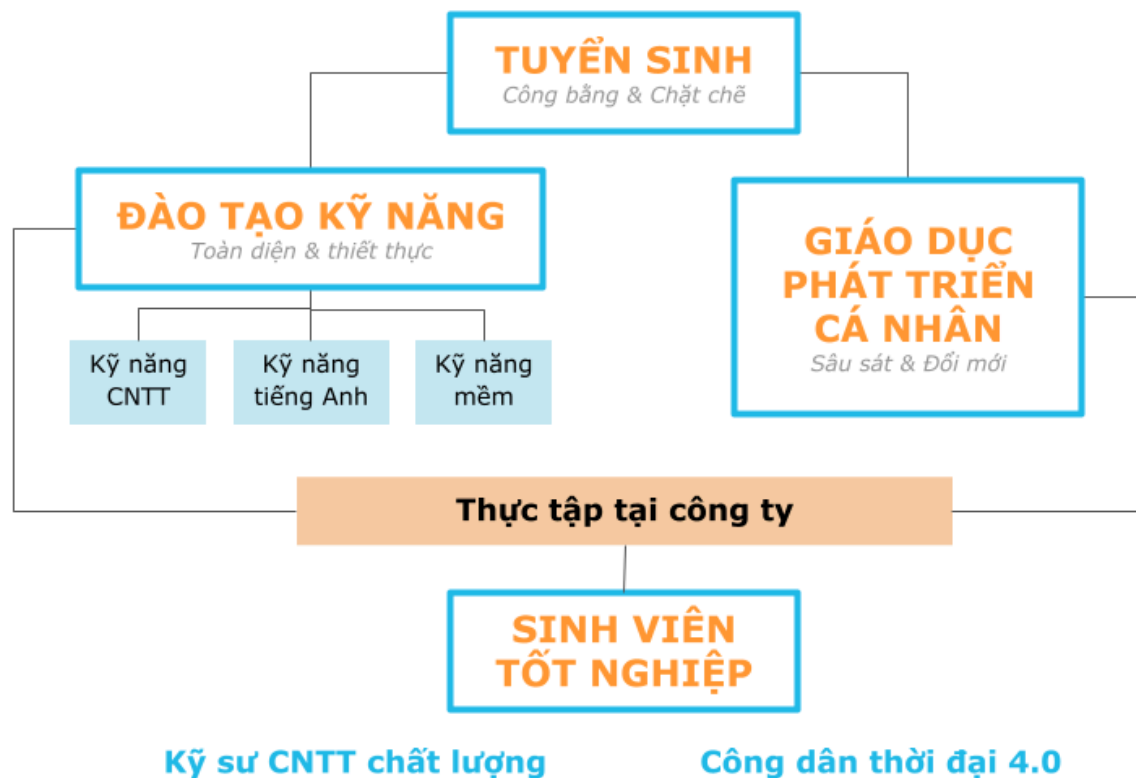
TUYỂN SINH
Công bằng & Chặt chẽ

ĐÀO TẠO KỸ NĂNG
Toàn diện & thiết thực

Kỹ năng CNTT

Kỹ năng tiếng Anh

Kỹ năng mềm

GIÁO DỤC PHÁT TRIỂN CÁ NHÂN
Sâu sát & Đổi mới

Thực tập tại công ty

SINH VIÊN TỐT NGHIỆP

Kỹ sư CNTT chất lượng

Công dân thời đại 4.0